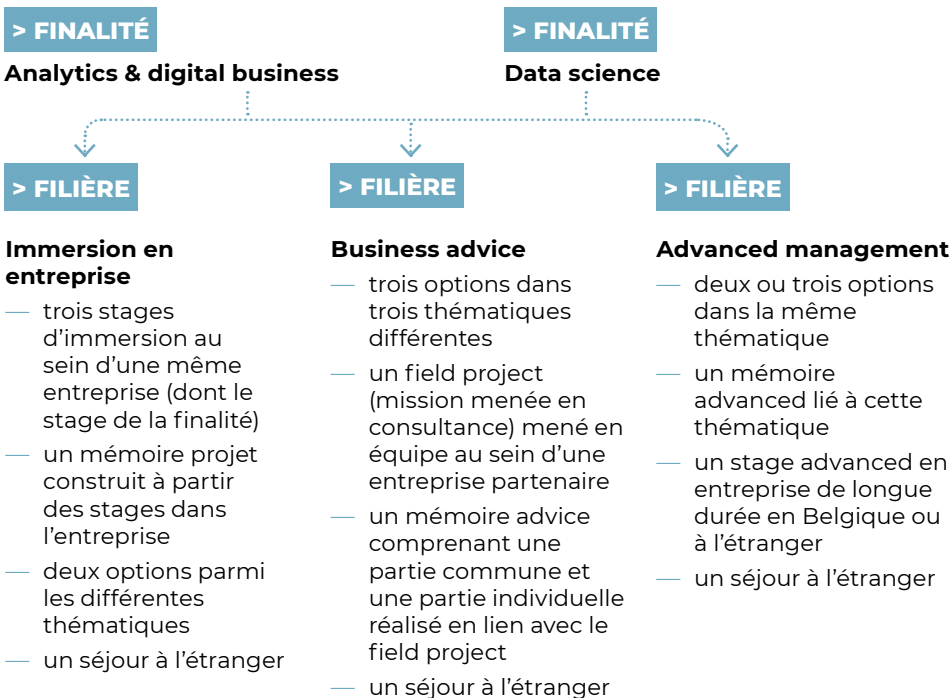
> FINALITÉ
Analytics & digital business

> FINALITÉ
Data science

> FILIÈRE
Immersion en entreprise
— trois stages d'immersion au sein d'une même entreprise (dont le stage de la finalité)
— un mémoire projet construit à partir des stages dans l'entreprise
— deux options parmi les différentes thématiques
— un séjour à l'étranger

> FILIÈRE
Business advice
— trois options dans trois thématiques différentes
— un field project (mission menée en consultance) mené en équipe au sein d'une entreprise partenaire
— un mémoire advice comprenant une partie commune et une partie individuelle réalisé en lien avec le field project
— un séjour à l'étranger

> FILIÈRE
Advanced management
— deux ou trois options dans la même thématique
— un mémoire advanced lié à cette thématique
— un stage advanced en entreprise de longue durée en Belgique ou à l'étranger
— un séjour à l'étranger